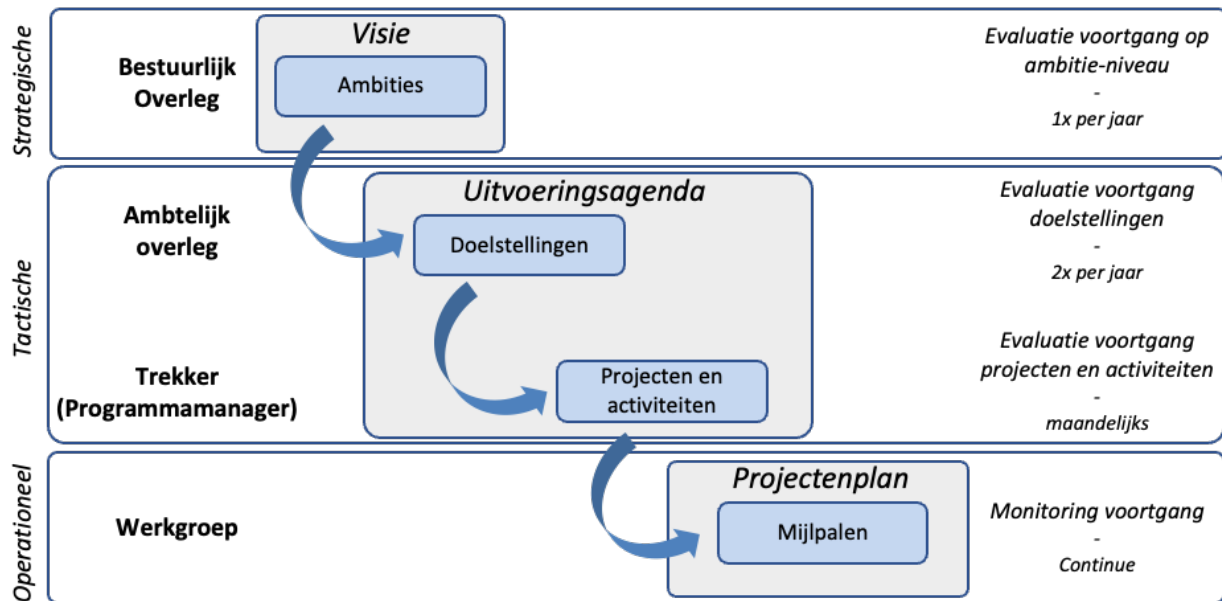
Strategische

Bestuurlijk Overleg

Visie

Ambities

Evaluatie voortgang op ambitie-niveau
-
1x per jaar

Tactische

Ambtelijk overleg

Uitvoeringsagenda

Doelstellingen

Evaluatie voortgang doelstellingen
-
2x per jaar

Trekker (Programmamanager)

Projecten en activiteiten

Evaluatie voortgang projecten en activiteiten
-
maandelijks

Operationeel

Werkgroep

Projectenplan

Mijlpalen

Monitoring voortgang
-
Continue